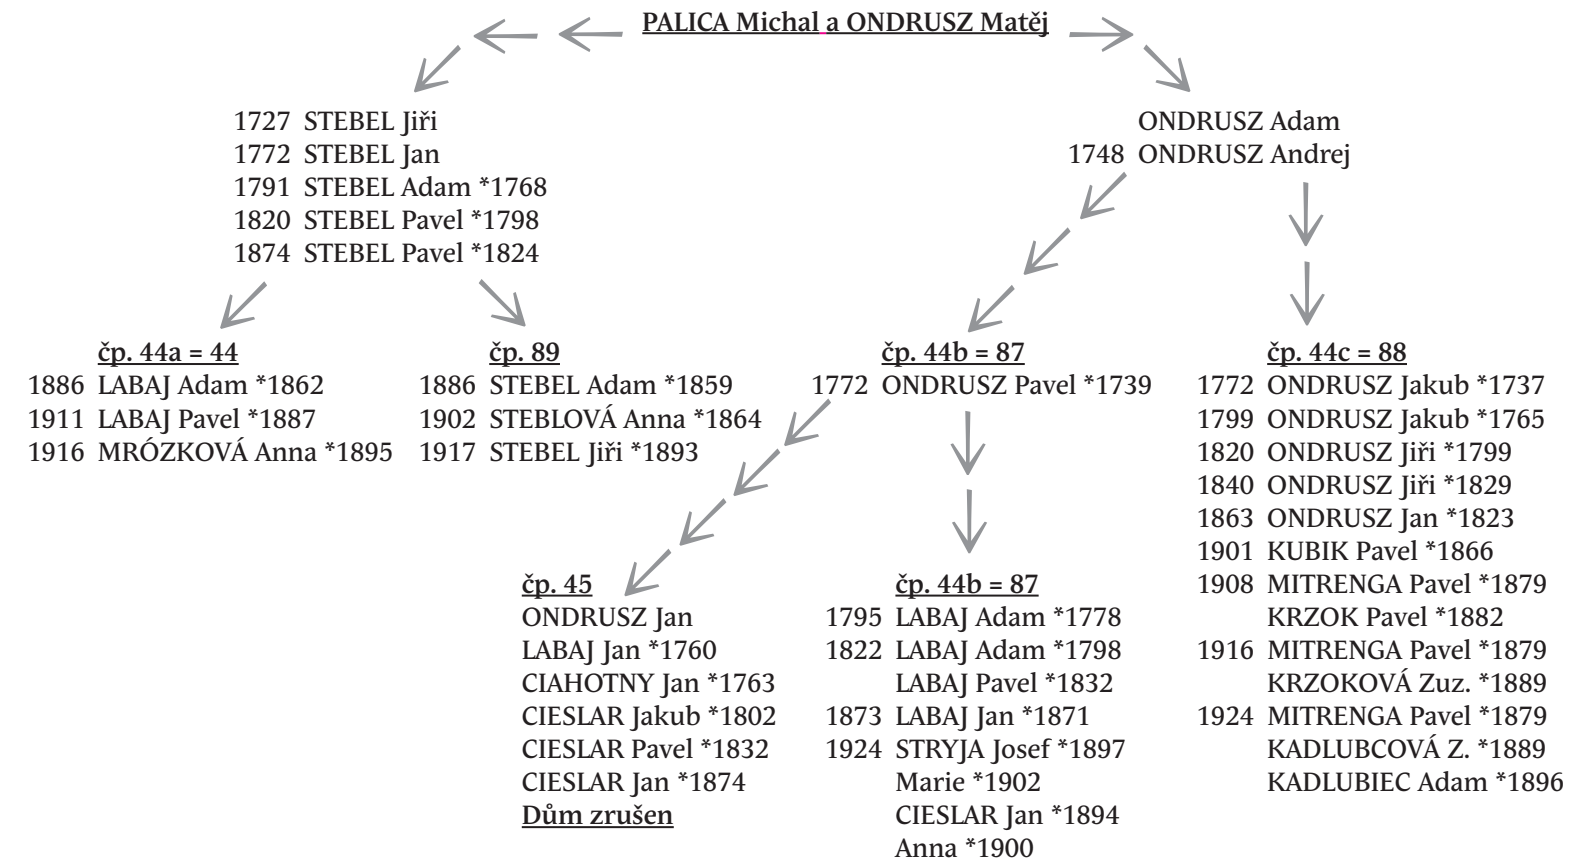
PALICA Michal a ONDRUSZ Matěj

1727 STEBEL Jiři
1772 STEBEL Jan
1791 STEBEL Adam *1768
1820 STEBEL Pavel *1798
1874 STEBEL Pavel *1824

ONDRUSZ Adam
1748 ONDRUSZ Andrej

čp. 44a = 44
1886 LABAJ Adam *1862
1911 LABAJ Pavel *1887
1916 MRÓZKOVÁ Anna *1895

čp. 89
1886 STEBEL Adam *1859
1902 STEBLOVÁ Anna *1864
1917 STEBEL Jiři *1893

čp. 44b = 87
1772 ONDRUSZ Pavel *1739

čp. 44c = 88
1772 ONDRUSZ Jakub *1737
1799 ONDRUSZ Jakub *1765
1820 ONDRUSZ Jiři *1799
1840 ONDRUSZ Jiři *1829
1863 ONDRUSZ Jan *1823
1901 KUBIK Pavel *1866
1908 MITRENGA Pavel *1879
KRZOK Pavel *1882
1916 MITRENGA Pavel *1879
KRZOKOVÁ Zuz. *1889
1924 MITRENGA Pavel *1879
KADLUBCOVÁ Z. *1889
KADLUBIEC Adam *1896

čp. 45
ONDRUSZ Jan
LABAJ Jan *1760
CIAHOTNY Jan *1763
CIESLAR Jakub *1802
CIESLAR Pavel *1832
CIESLAR Jan *1874
Dům zrušen

čp. 44b = 87
1795 LABAJ Adam *1778
1822 LABAJ Adam *1798
LABAJ Pavel *1832
1873 LABAJ Jan *1871
1924 STRYJA Josef *1897
Marie *1902
CIESLAR Jan *1894
Anna *1900